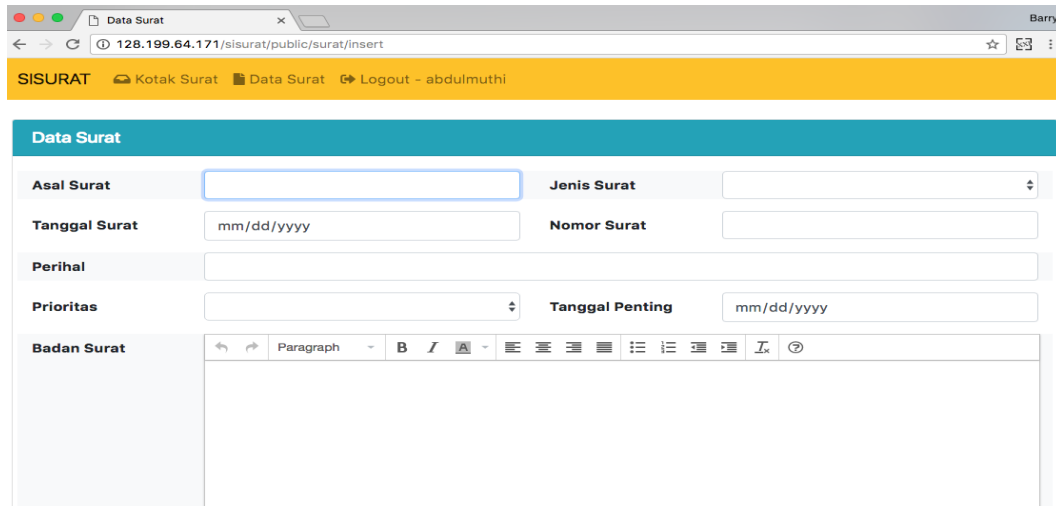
Data Surat ×

Barry

128.199.64.171/sisurat/public/surat/insert

SISURAT Kotak Surat Data Surat Logout - abdulmuthi

Data Surat

Asal Surat

Jenis Surat

Tanggal Surat mm/dd/yyyy

Nomor Surat

Perihal

Prioritas

Tanggal Penting mm/dd/yyyy

Badan Surat

Paragraph B I A